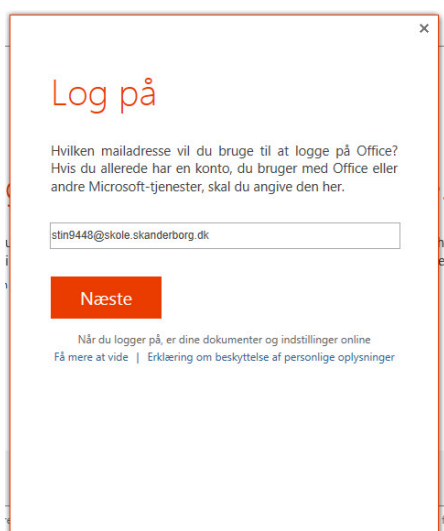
×

Log på

Hvilken mailadresse vil du bruge til at logge på Office? Hvis du allerede har en konto, du bruger med Office eller andre Microsoft-tjenester, skal du angive den her.

stin9448@skole.skanderborg.dk

Næste

Når du logger på, er dine dokumenter og indstillinger online
Få mere at vide | Erklæring om beskyttelse af personlige oplysninger